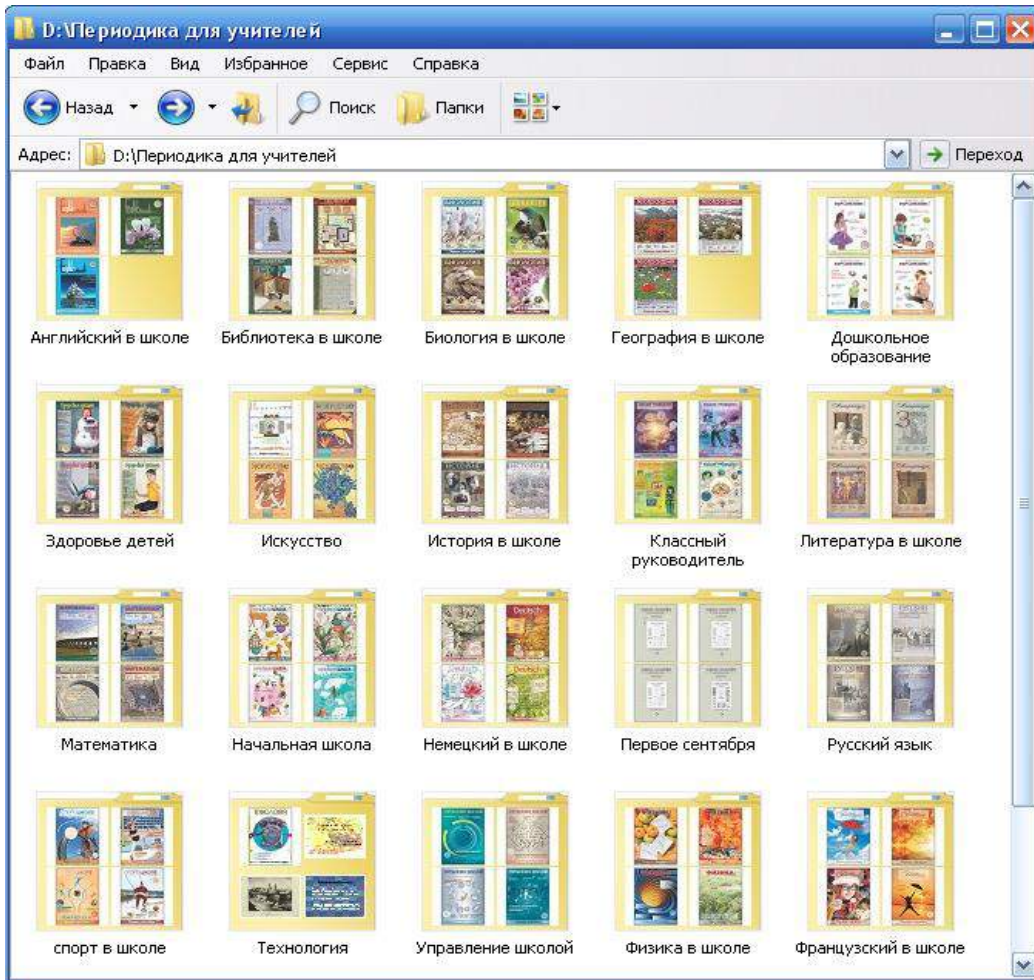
D:\Периодика для учителей

Файл Правка Вид Избранное Сервис Справка

Назад Поиск Папки

Адрес: D:\Периодика для учителей Переход

Английский в школе
Библиотека в школе
Биология в школе
География в школе
Дошкольное образование

Здоровье детей
Искусство
История в школе
Классный руководитель
Литература в школе

Математика
Начальная школа
Немецкий в школе
Первое сентября
Русский язык

спорт в школе
Технология
Управление школой
Физика в школе
Французский в школе